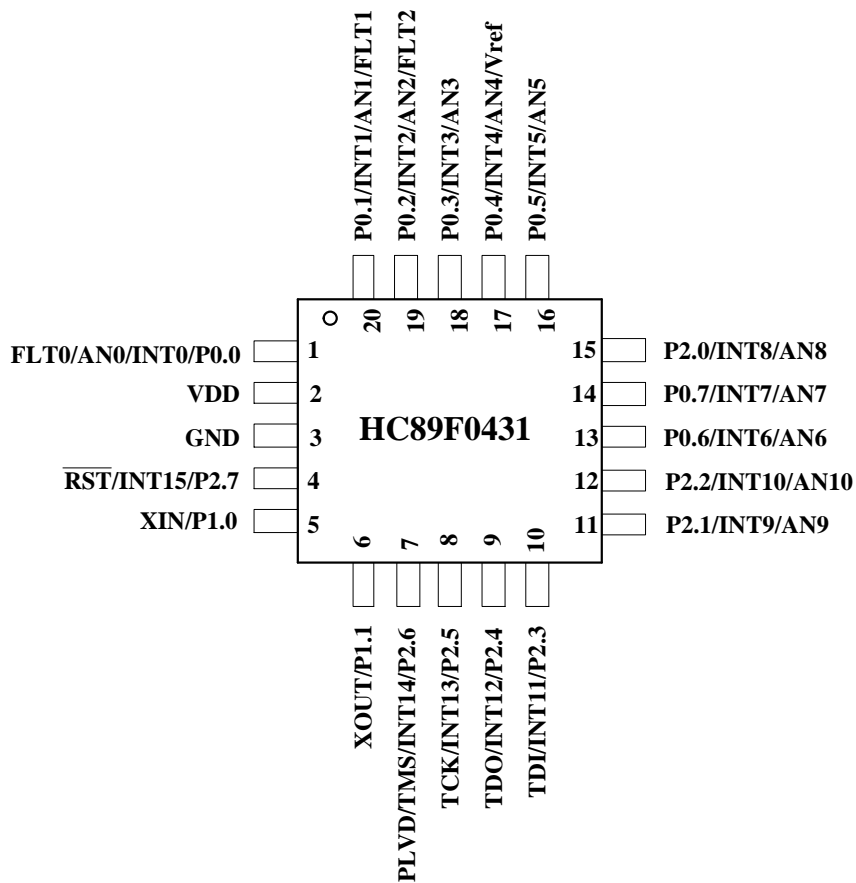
P0.1/INT1/AN1/FLT1
P0.2/INT2/AN2/FLT2
P0.3/INT3/AN3
P0.4/INT4/AN4/Vref
P0.5/INT5/AN5

20 19 18 17 16

FLT0/AN0/INT0/P0.0 1
VDD 2
GND 3
$\overline{\text{RST}}$/INT15/P2.7 4
XIN/P1.0 5

HC89F0431

15 P2.0/INT8/AN8
14 P0.7/INT7/AN7
13 P0.6/INT6/AN6
12 P2.2/INT10/AN10
11 P2.1/INT9/AN9

6 7 8 9 10

XOUT/P1.1
PLVD/TMS/INT14/P2.6
TCK/INT13/P2.5
TDO/INT12/P2.4
TDI/INT11/P2.3